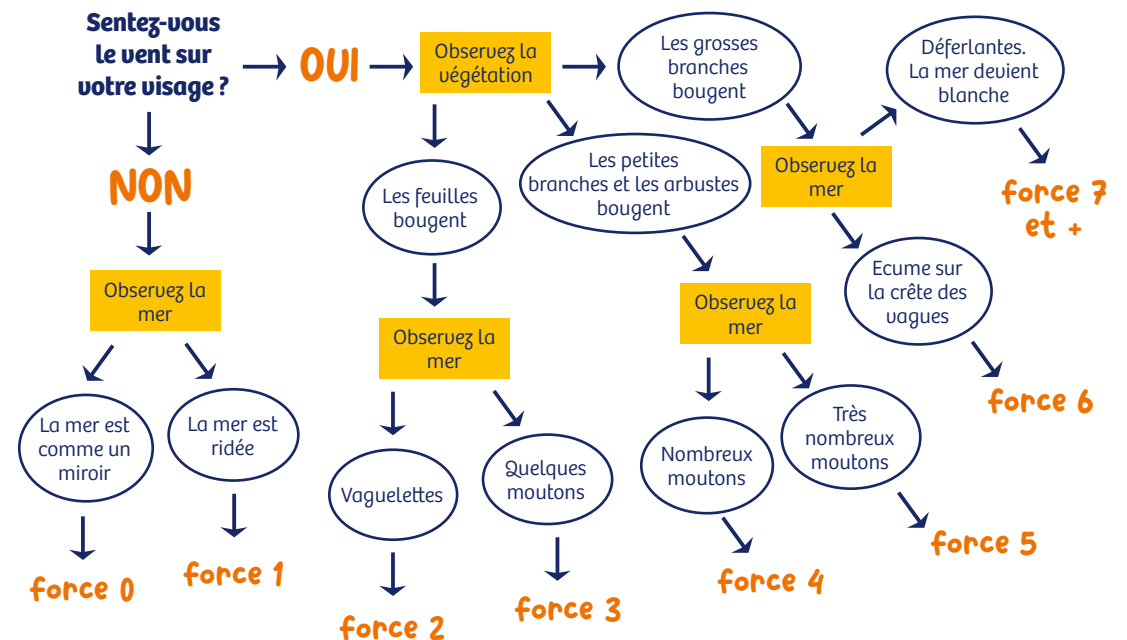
Sentez-vous le vent sur votre visage ?

NON

Observez la mer

La mer est comme un miroir

force 0

La mer est ridée

force 1

OUI

Observez la végétation

Les feuilles bougent

Observez la mer

Vaguelettes

force 2

Quelques moutons

force 3

Les petites branches et les arbustes bougent

Observez la mer

Nombreux moutons

force 4

Très nombreux moutons

force 5

Les grosses branches bougent

Observez la mer

Déferlantes. La mer devient blanche

force 7 et +

Ecume sur la crête des vagues

force 6